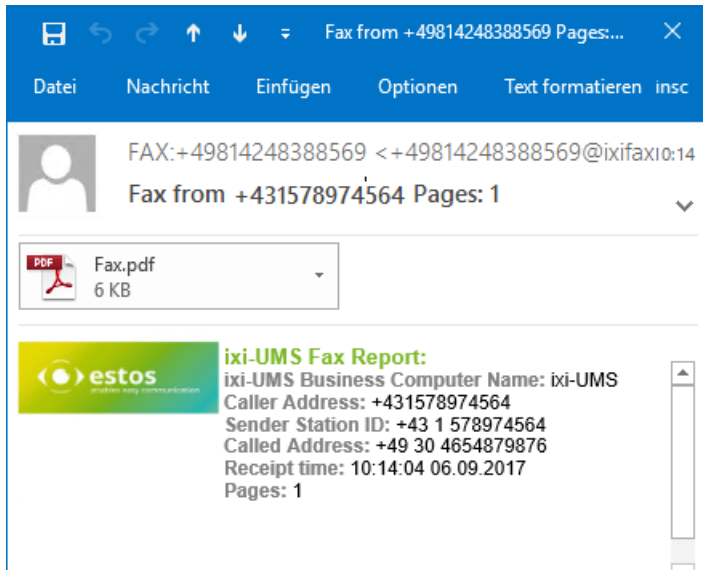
Fax from +49814248388569 Pages:...

Datei Nachricht Einfügen Optionen Text formatieren insc

FAX:+49814248388569 <+49814248388569@ixifax 10:14

Fax from +431578974564 Pages: 1

Fax.pdf
6 KB

estos
enables easy communication

ixi-UMS Fax Report:
ixi-UMS Business Computer Name: ixi-UMS
Caller Address: +431578974564
Sender Station ID: +43 1 578974564
Called Address: +49 30 4654879876
Receipt time: 10:14:04 06.09.2017
Pages: 1